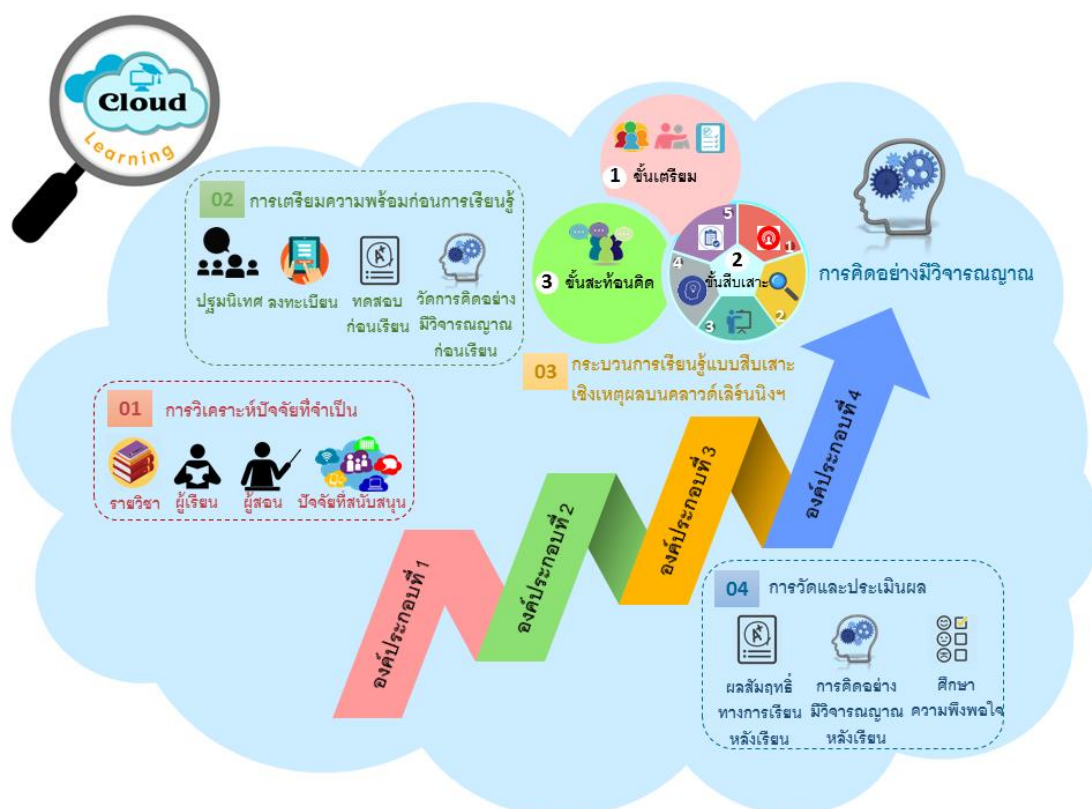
Cloud
Learning

02 การเตรียมความพร้อมก่อนการเรียนรู้
ปฐมนิเทศ ลงทะเบียน ทดสอบก่อนเรียน วัดการคิดอย่างมีวิจารณญาณก่อนเรียน

1 ขั้นเตรียม
3 ขั้นสะท้อนคิด
2 ขั้นสืบเสาะ
5 1 2 3 4

การคิดอย่างมีวิจารณญาณ

03 กระบวนการเรียนรู้แบบสืบเสาะเชิงเหตุผลบนคลาวด์เลิร์นนิงฯ

01 การวิเคราะห์ปัจจัยที่จำเป็น
รายวิชา ผู้เรียน ผู้สอน ปัจจัยที่สนับสนุน

องค์ประกอบที่ 1
องค์ประกอบที่ 2
องค์ประกอบที่ 3
องค์ประกอบที่ 4

04 การวัดและประเมินผล
ผลสัมฤทธิ์ทางการเรียนหลังเรียน การคิดอย่างมีวิจารณญาณหลังเรียน ศึกษาความพึงพอใจ